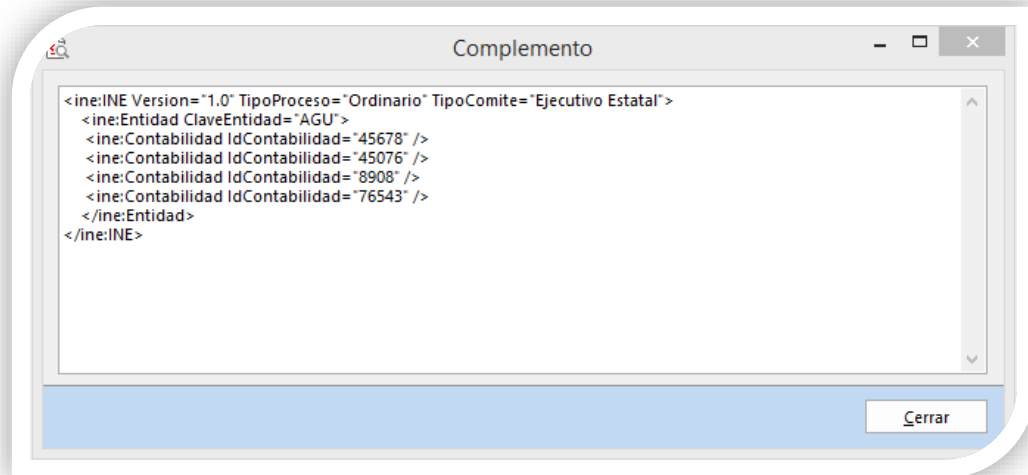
Complemento

<ine:INE Version="1.0" TipoProceso="Ordinario" TipoComite="Ejecutivo Estatal">
<ine:Entidad ClaveEntidad="AGU">
<ine:Contabilidad IdContabilidad="45678" />
<ine:Contabilidad IdContabilidad="45076" />
<ine:Contabilidad IdContabilidad="8908" />
<ine:Contabilidad IdContabilidad="76543" />
</ine:Entidad>
</ine:INE>

Cerrar